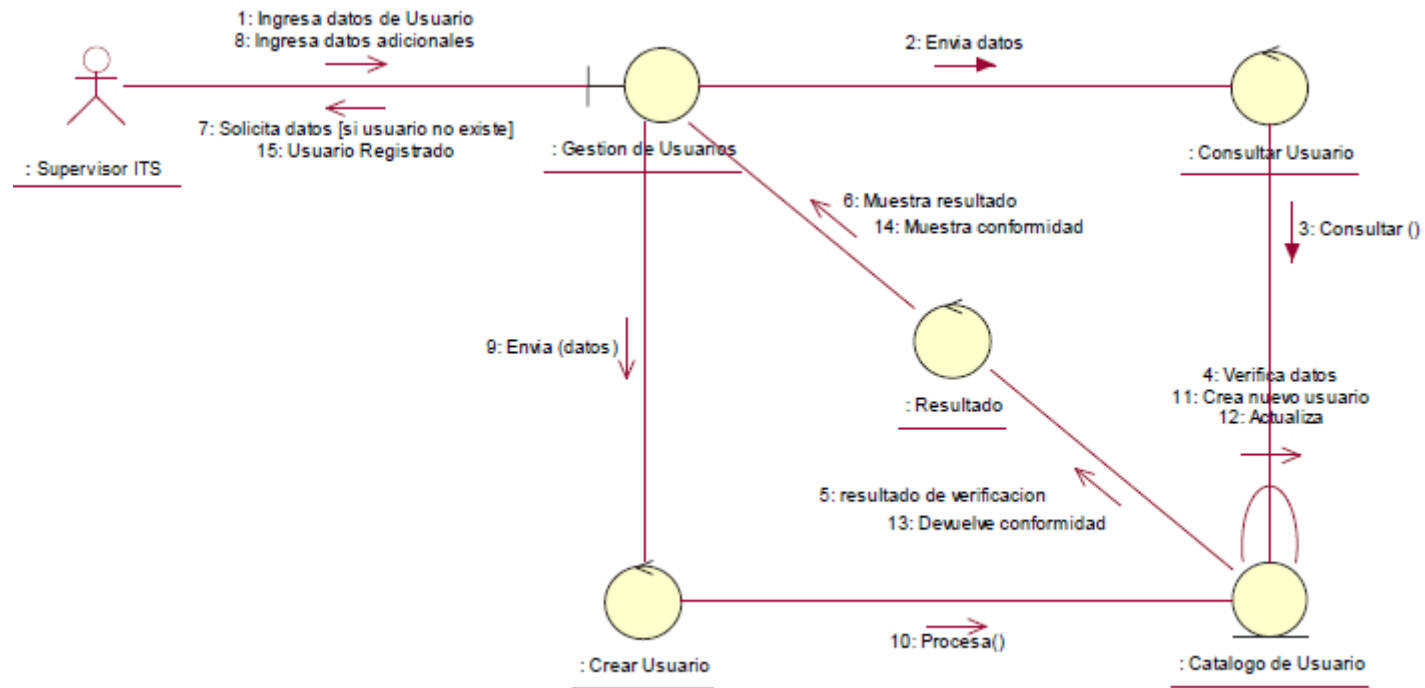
1: Ingresa datos de Usuario
8: Ingresa datos adicionales

7: Solicita datos [si usuario no existe]
15: Usuario Registrado

: Supervisor ITS

: Gestion de Usuarios

2: Envia datos

: Consultar Usuario

6: Muestra resultado
14: Muestra conformidad

3: Consultar ()

9: Envia (datos)

: Resultado

4: Verifica datos
11: Crea nuevo usuario
12: Actualiza

5: resultado de verificacion
13: Devuelve conformidad

10: Procesa()

: Crear Usuario

: Catalogo de Usuario